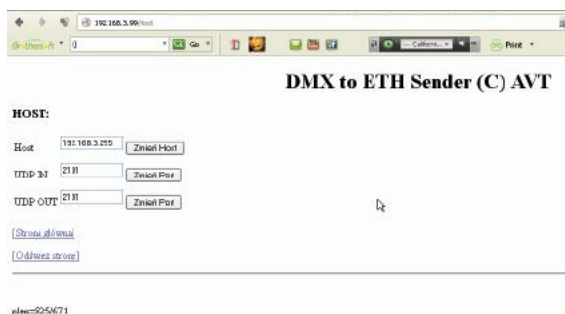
192.168.3.99/Host

Go

California

Print

DMX to ETH Sender (C) AVT

HOST:

Host 192.168.3.255 Zmień Host

UDP IN 2131 Zmień Port

UDP OUT 2131 Zmień Port

[Strona główna]

[Odśwież stronę]

elap=225671